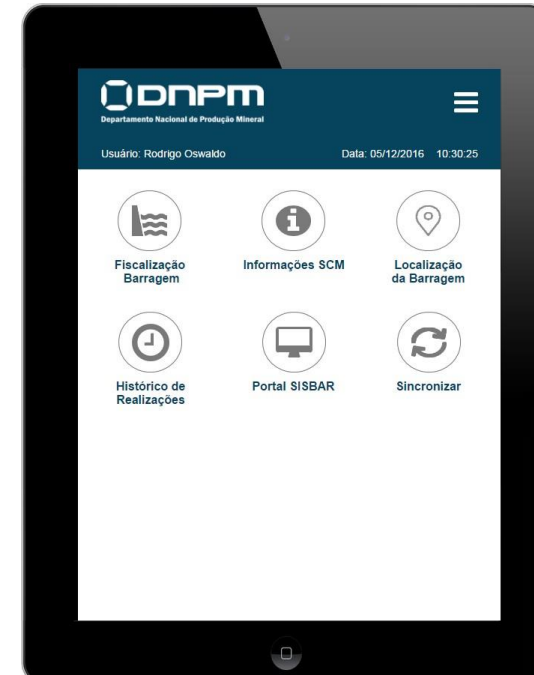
DNPM
Departamento Nacional de Produção Mineral

Usuário: Rodrigo Oswaldo

Data: 05/12/2016 10:30:25

Fiscalização Barragem

Informações SCM

Localização da Barragem

Histórico de Realizações

Portal SISBAR

Sincronizar